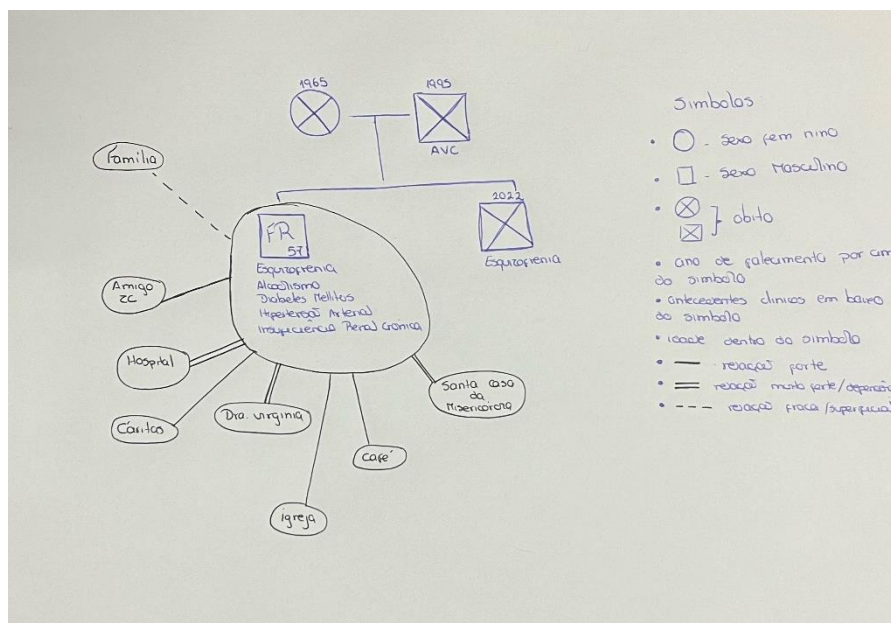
1965

1995

AVC

Familia

FR
57

Esquizofrenia
Alcoolismo
Diabetes Mellitus
Hipertensão Arterial
Insuficiencia Renal Crónica

2022

Esquizofrenia

Amigo ZC

Hospital

Cáritas

Dra. virginia

Igreja

Café

Santa casa da Misericórdia

Simbolos

• ○ - Sexo feminino
• □ - Sexo Masculino
• ⊗ ⊠ } obito
• ano de falecimento por cima do simbolo
• antecedentes clinicos em baixo do simbolo
• idade dentro do simbolo
• — relação forte
• ═ relação muito forte/dependên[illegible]
• - - - relação fraca/superficial